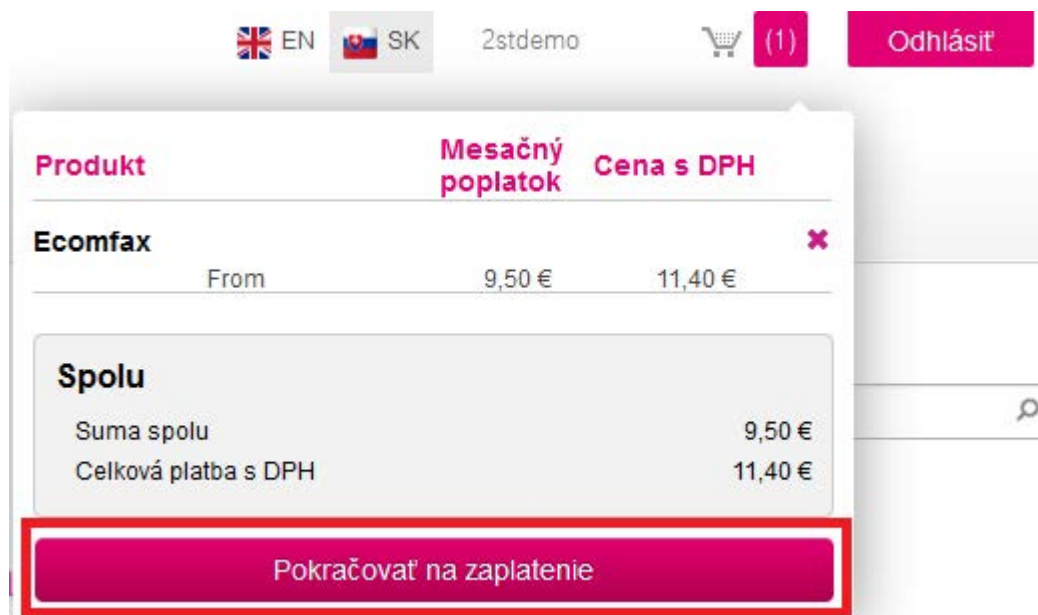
EN SK 2stdemo (1) Odhlásiť

| Produkt | Mesačný poplatok | Cena s DPH |
|---|---|---|
| Ecomfax | | |
| From | 9,50 € | 11,40 € |

Spolu

Suma spolu 9,50 €

Celková platba s DPH 11,40 €

Pokračovať na zaplatenie